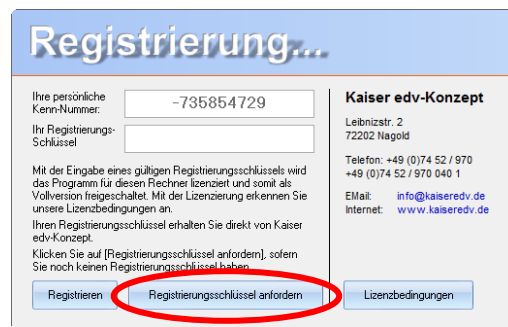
Registrierung...

Ihre persönliche Kenn-Nummer: -735854729

Ihr Registrierungs-Schlüssel

Mit der Eingabe eines gültigen Registrierungsschlüssels wird das Programm für diesen Rechner lizenziert und somit als Vollversion freigeschaltet. Mit der Lizenzierung erkennen Sie unsere Lizenzbedingungen an.

Ihren Registrierungsschlüssel erhalten Sie direkt von Kaiser edv-Konzept.

Klicken Sie auf [Registrierungsschlüssel anfordern], sofern Sie noch keinen Registrierungsschlüssel haben.

Kaiser edv-Konzept

Leibnizstr. 2
72202 Nagold

Telefon: +49 (0)74 52 / 970
+49 (0)74 52 / 970 040 1

EMail: info@kaiseredv.de
Internet: www.kaiseredv.de

Registrieren

Registrierungsschlüssel anfordern

Lizenzbedingungen